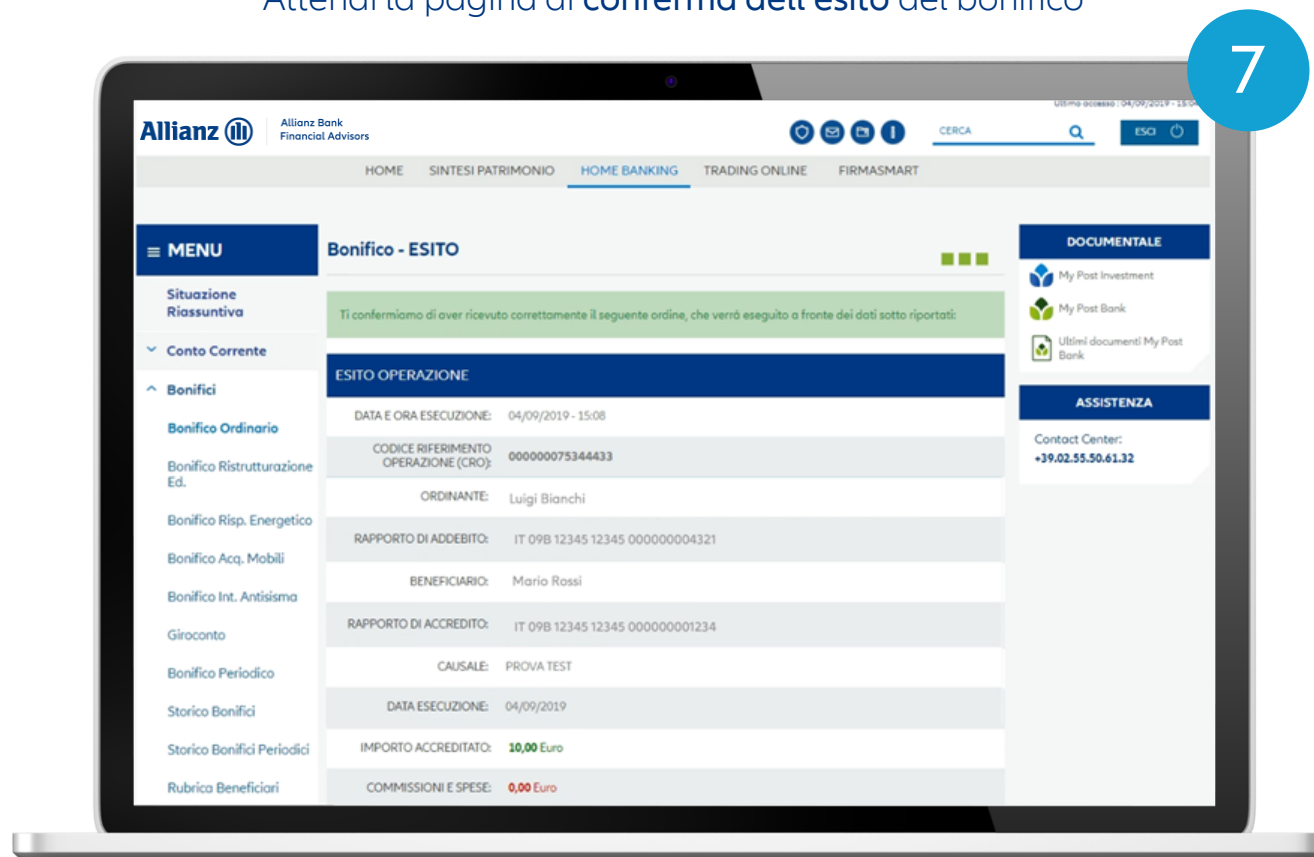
Attendi la pagina di conferma dell'esito del bonifico

7

Ultimo accesso : 04/09/2019 - 15:0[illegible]

Allianz

Allianz Bank Financial Advisors

CERCA

ESCI

HOME SINTESI PATRIMONIO HOME BANKING TRADING ONLINE FIRMASMART

≡ MENU

Situazione Riassuntiva

Conto Corrente

Bonifici

Bonifico Ordinario

Bonifico Ristrutturazione Ed.

Bonifico Risp. Energetico

Bonifico Acq. Mobili

Bonifico Int. Antisisma

Giroconto

Bonifico Periodico

Storico Bonifici

Storico Bonifici Periodici

Rubrica Beneficiari

Bonifico - ESITO

Ti confermiamo di aver ricevuto correttamente il seguente ordine, che verrà eseguito a fronte dei dati sotto riportati:

ESITO OPERAZIONE

| | |
|---|---|
| DATA E ORA ESECUZIONE: | 04/09/2019 - 15:08 |
| CODICE RIFERIMENTO OPERAZIONE (CRO): | 000000075344433 |
| ORDINANTE: | Luigi Bianchi |
| RAPPORTO DI ADDEBITO: | IT 09B 12345 12345 000000004321 |
| BENEFICIARIO: | Mario Rossi |
| RAPPORTO DI ACCREDITO: | IT 09B 12345 12345 000000001234 |
| CAUSALE: | PROVA TEST |
| DATA ESECUZIONE: | 04/09/2019 |
| IMPORTO ACCREDITATO: | 10,00 Euro |
| COMMISSIONI E SPESE: | 0,00 Euro |

DOCUMENTALE

My Post Investment

My Post Bank

Ultimi documenti My Post Bank

ASSISTENZA

Contact Center:
+39.02.55.50.61.32